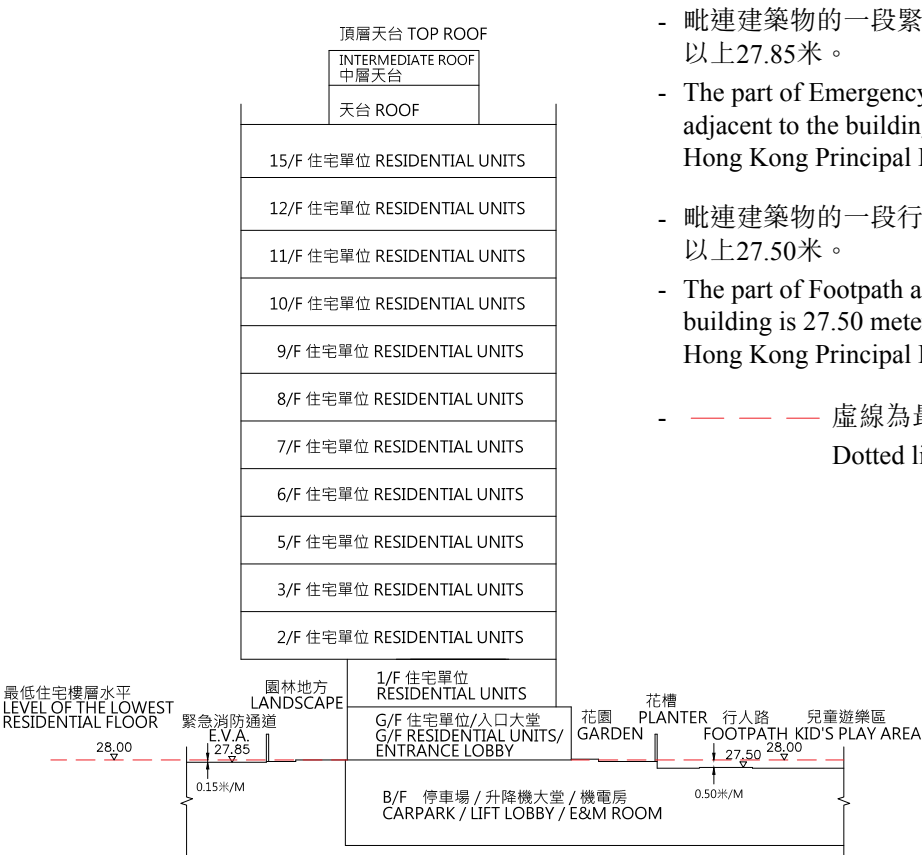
頂層天台 TOP ROOF

INTERMEDIATE ROOF
中層天台

天台 ROOF

15/F 住宅單位 RESIDENTIAL UNITS

12/F 住宅單位 RESIDENTIAL UNITS

11/F 住宅單位 RESIDENTIAL UNITS

10/F 住宅單位 RESIDENTIAL UNITS

9/F 住宅單位 RESIDENTIAL UNITS

8/F 住宅單位 RESIDENTIAL UNITS

7/F 住宅單位 RESIDENTIAL UNITS

6/F 住宅單位 RESIDENTIAL UNITS

5/F 住宅單位 RESIDENTIAL UNITS

3/F 住宅單位 RESIDENTIAL UNITS

2/F 住宅單位 RESIDENTIAL UNITS

1/F 住宅單位
RESIDENTIAL UNITS

G/F 住宅單位/入口大堂
G/F RESIDENTIAL UNITS/
ENTRANCE LOBBY

B/F 停車場 / 升降機大堂 / 機電房
CARPARK / LIFT LOBBY / E&M ROOM

最低住宅樓層水平
LEVEL OF THE LOWEST
RESIDENTIAL FLOOR

28.00

園林地方
LANDSCAPE

緊急消防通道
E.V.A.
27.85

0.15米/M

花園
GARDEN

花槽
PLANTER

行人路
FOOTPATH
27.50

兒童遊樂區
KID'S PLAY AREA
28.00

0.50米/M

- 毗連建築物的一段緊
以上27.85米。

- The part of Emergency
adjacent to the buildin
Hong Kong Principal

- 毗連建築物的一段行
以上27.50米。

- The part of Footpath a
building is 27.50 mete
Hong Kong Principal

- 虛線為最
Dotted li